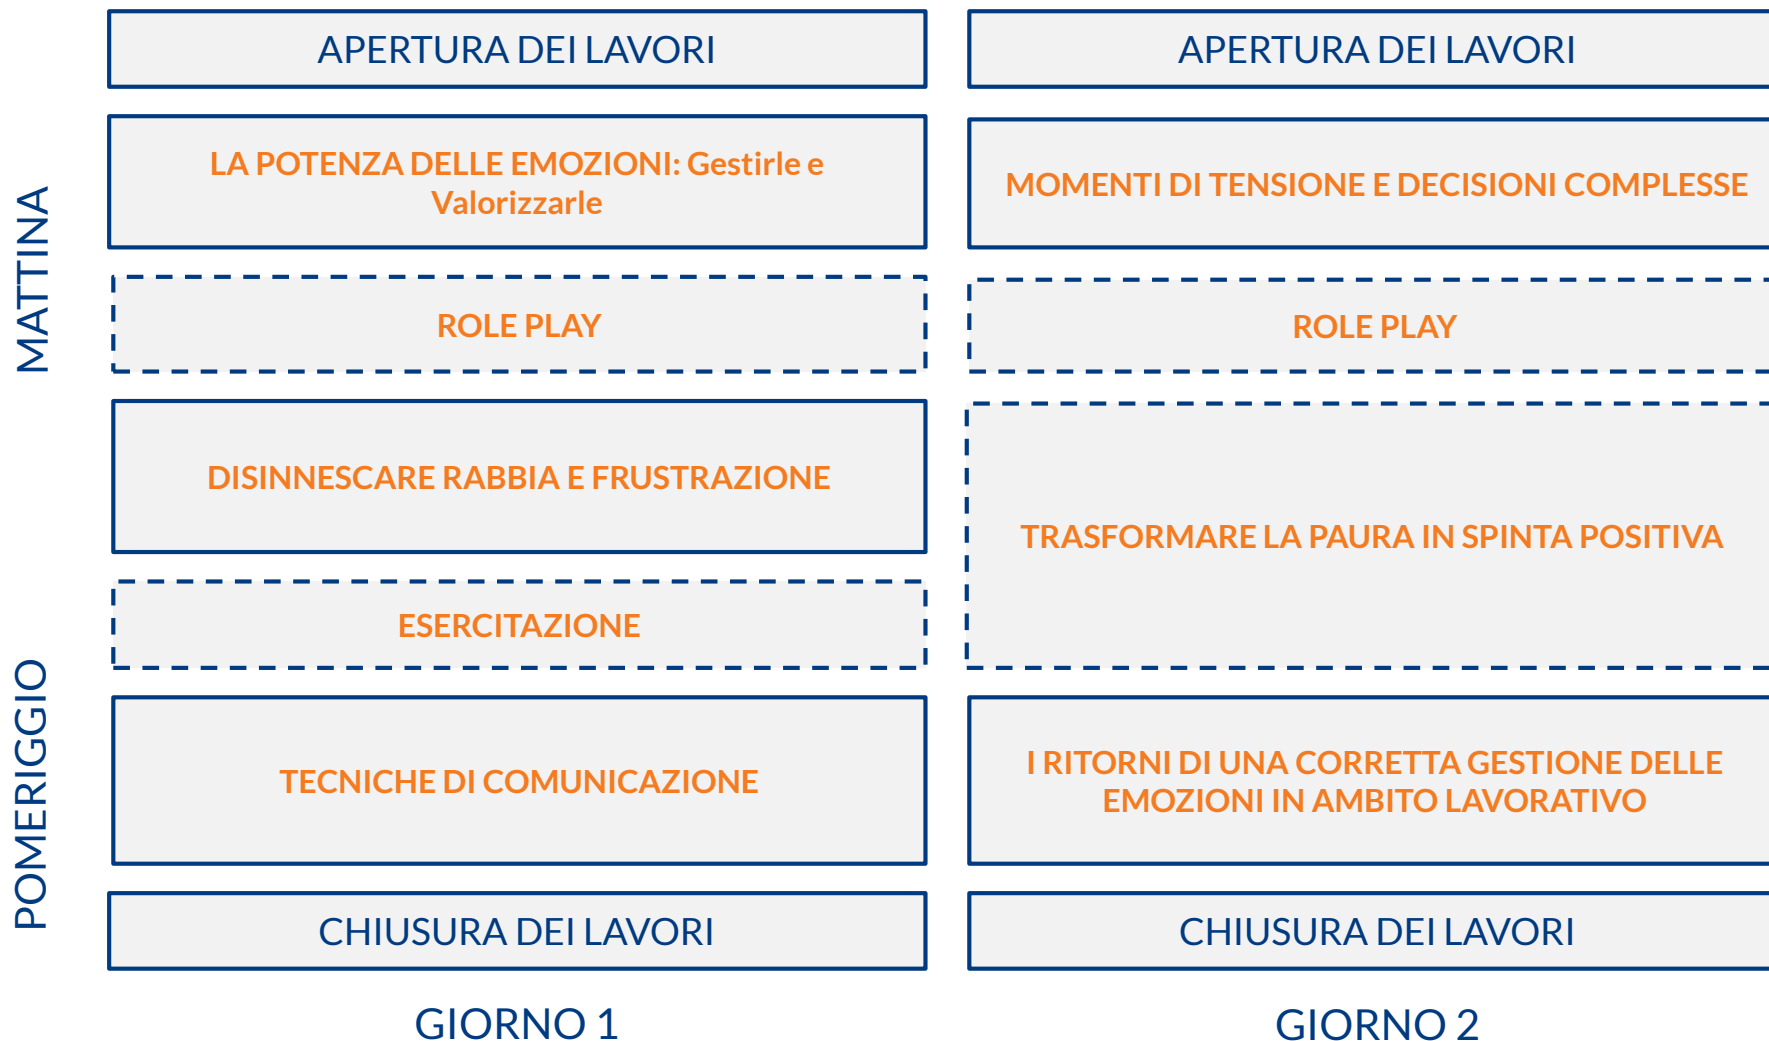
MATTINA

POMERIGGIO

APERTURA DEI LAVORI

LA POTENZA DELLE EMOZIONI: Gestirle e Valorizzarle

ROLE PLAY

DISINNESCARE RABBIA E FRUSTRAZIONE

ESERCITAZIONE

TECNICHE DI COMUNICAZIONE

CHIUSURA DEI LAVORI

GIORNO 1

APERTURA DEI LAVORI

MOMENTI DI TENSIONE E DECISIONI COMPLESSE

ROLE PLAY

TRASFORMARE LA PAURA IN SPINTA POSITIVA

I RITORNI DI UNA CORRETTA GESTIONE DELLE EMOZIONI IN AMBITO LAVORATIVO

CHIUSURA DEI LAVORI

GIORNO 2